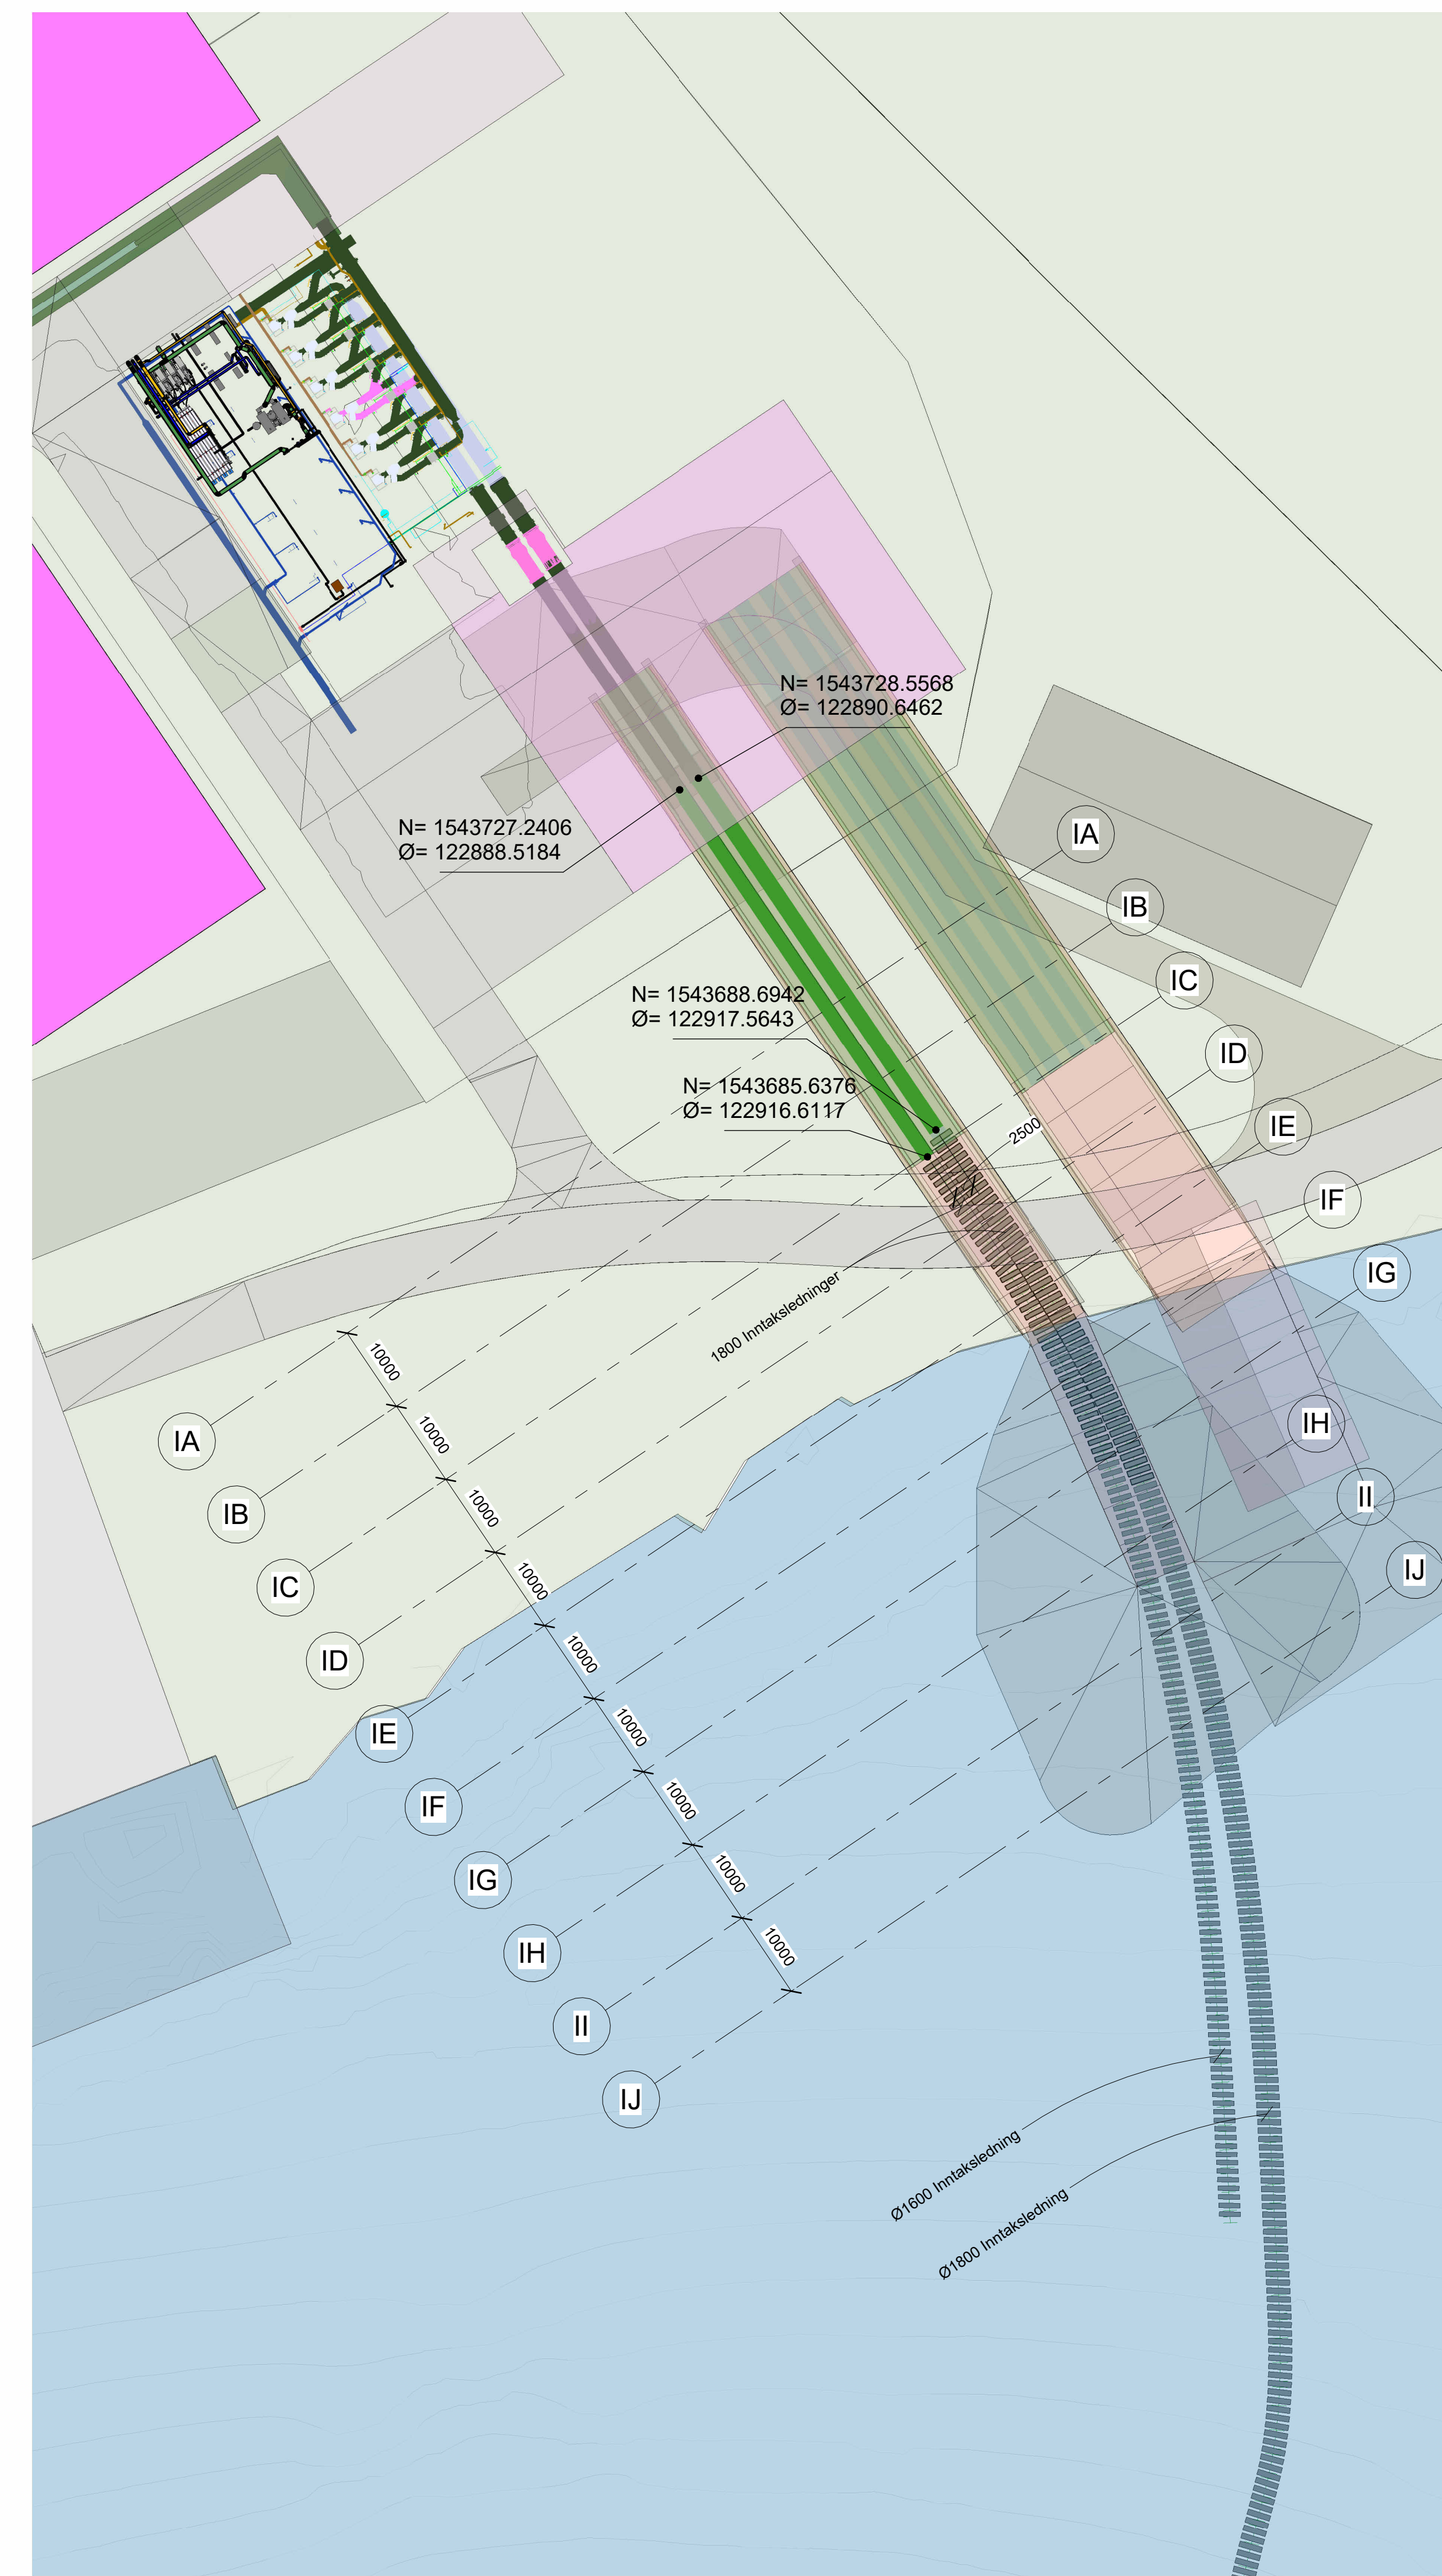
N= 1543728.5568
Ø= 122890.6462

N= 1543727.2406
Ø= 122888.5184

IA

IB

IC

ID

IE

IF

IG

IH

II

IJ

N= 1543688.6942
Ø= 122917.5643

N= 1543685.6376
Ø= 122916.6117

2500

1800 Inntaksledninger

10000
10000
10000
10000
10000
10000
10000
10000
10000

IA

IB

IC

ID

IE

IF

IG

IH

II

IJ

Ø1600 Inntaksledning

Ø1800 Inntaksledning